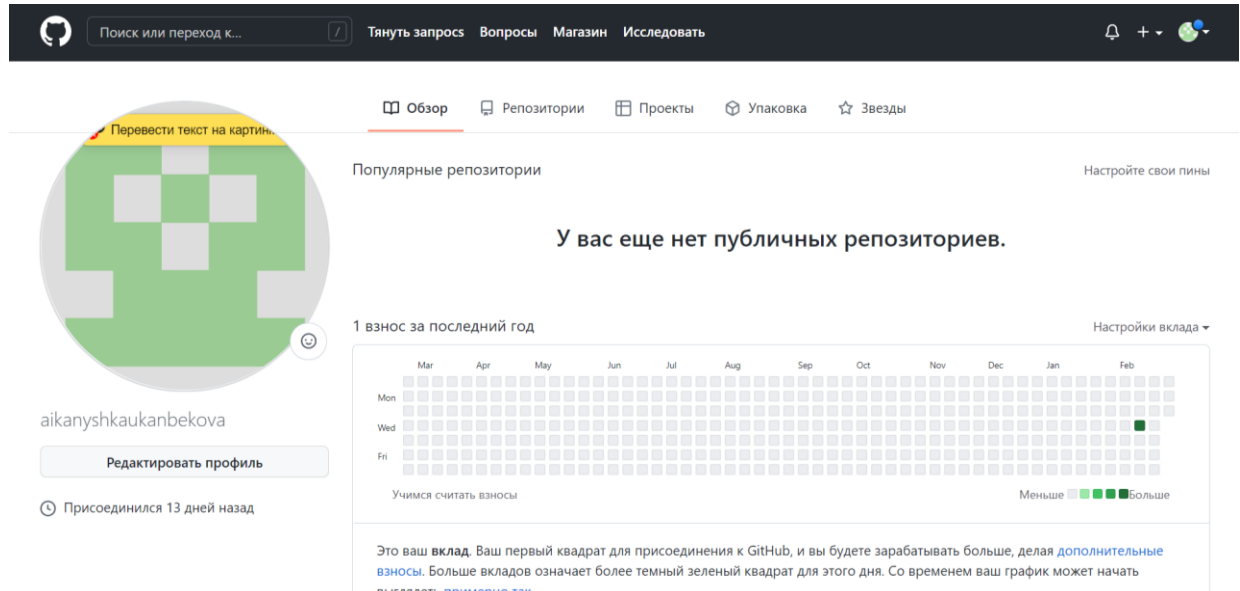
Поиск или переход к... /

Тянуть запрос Вопросы Магазин Исследовать

+

Обзор Репозитории Проекты Упаковка Звезды

Перевести текст на картин

Популярные репозитории

Настройте свои пины

У вас еще нет публичных репозиториев.

1 взнос за последний год

Настройки вклада

Mar Apr May Jun Jul Aug Sep Oct Nov Dec Jan Feb

Mon

Wed

Fri

Учимся считать взносы

Меньше Больше

aikanyshkaukanbekova

Редактировать профиль

Присоединился 13 дней назад

Это ваш **вклад**. Ваш первый квадрат для присоединения к GitHub, и вы будете зарабатывать больше, делая дополнительные взносы. Больше вкладов означает более темный зеленый квадрат для этого дня. Со временем ваш график может начать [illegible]